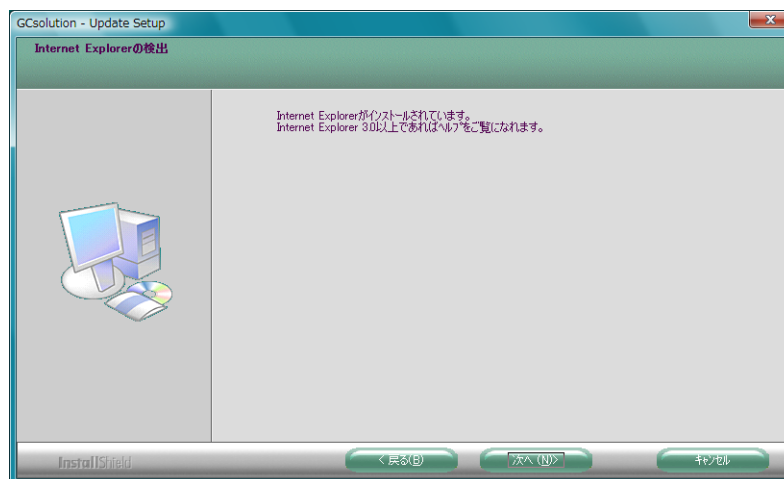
GCsolution - Update Setup

Internet Explorerの検出

Internet Explorerがインストールされています。
Internet Explorer 3.0以上であればヘルプをご覧になれます。

InstallShield

< 戻る(B)

次へ (N)>

キャンセル